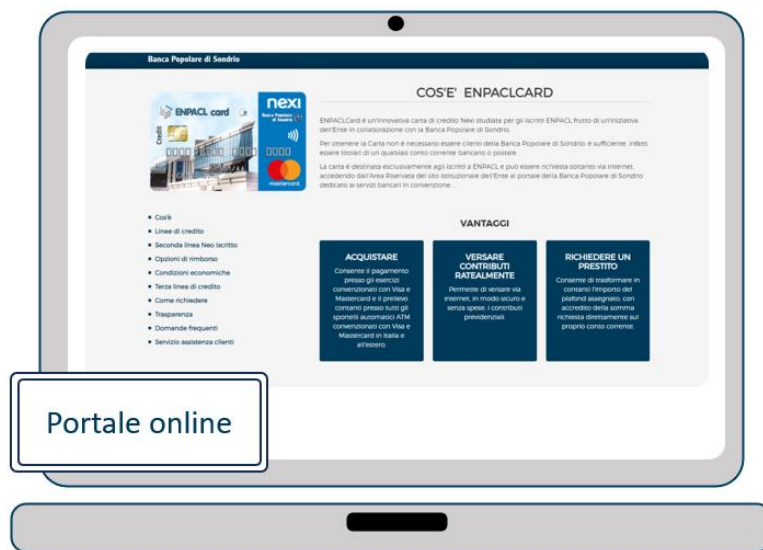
Banca Popolare di Sondrio

ENPACL card
nexi
Banca Popolare di Sondrio
Credit
0000 0000 0000 0000
mastercard

COS'E' ENPACLCARD

ENPACLCard è un'innovativa carta di credito Nexi studiata per gli iscritti ENPACL frutto di un'iniziativa dell'Ente in collaborazione con la Banca Popolare di Sondrio.

Per ottenere la Carta non è necessario essere clienti della Banca Popolare di Sondrio: è sufficiente, infatti essere titolari di un qualsiasi conto corrente bancario o postale.

La carta è destinata esclusivamente agli iscritti a ENPACL e può essere richiesta soltanto via internet, accedendo dall'Area Riservata del sito istituzionale dell'Ente al portale della Banca Popolare di Sondrio dedicato ai servizi bancari in convenzione.

- Cos'è
- Linee di credito
- Seconda linea Neo iscritto
- Opzioni di rimborso
- Condizioni economiche
- Terza linea di credito
- Come richiedere
- Trasparenza
- Domande frequenti
- Servizio assistenza clienti

VANTAGGI

ACQUISTARE
Consente il pagamento presso gli esercizi convenzionati con Visa e Mastercard e il prelievo contanti presso tutti gli sportelli automatici ATM convenzionati con Visa e Mastercard in Italia e all'estero.

VERSARE CONTRIBUTI RATEALMENTE
Permette di versare via internet, in modo sicuro e senza spese, i contributi previdenziali.

RICHIEDERE UN PRESTITO
Consente di trasformare in contanti l'importo del plafond assegnato, con accredito della somma richiesta direttamente sul proprio conto corrente.

Portale online